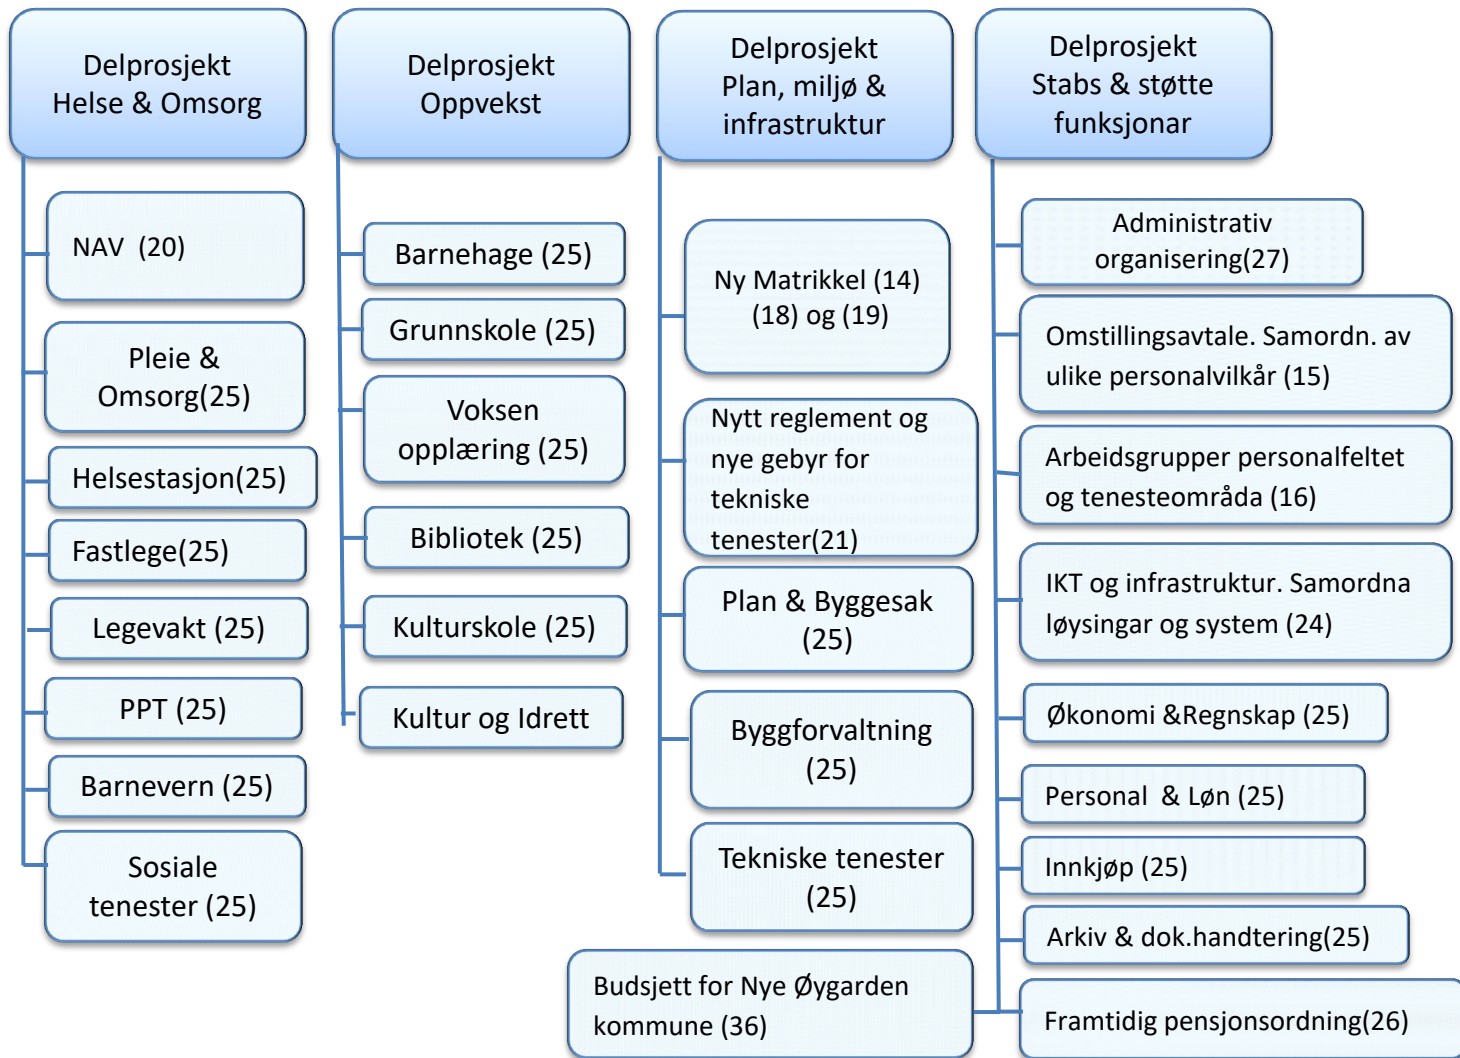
Delprosjekt Helse & Omsorg

NAV (20)

Pleie & Omsorg(25)

Helsestasjon(25)

Fastlege(25)

Legevakt (25)

PPT (25)

Barnevern (25)

Sosiale tenester (25)

Delprosjekt Oppvekst

Barnehage (25)

Grunnskole (25)

Voksen opplæring (25)

Bibliotek (25)

Kulturskole (25)

Kultur og Idrett

Delprosjekt Plan, miljø & infrastruktur

Ny Matrikkel (14) (18) og (19)

Nytt reglement og nye gebyr for tekniske tenester(21)

Plan & Byggesak (25)

Byggforvaltning (25)

Tekniske tenester (25)

Budsjett for Nye Øygarden kommune (36)

Delprosjekt Stabs & støtte funksjonar

Administrativ organisering(27)

Omstillingsavtale. Samordn. av ulike personalvilkår (15)

Arbeidsgrupper personalfeltet og tenesteområda (16)

IKT og infrastruktur. Samordna løysingar og system (24)

Økonomi &Regnskap (25)

Personal & Løn (25)

Innkjøp (25)

Arkiv & dok.handtering(25)

Framtidig pensjonsordning(26)